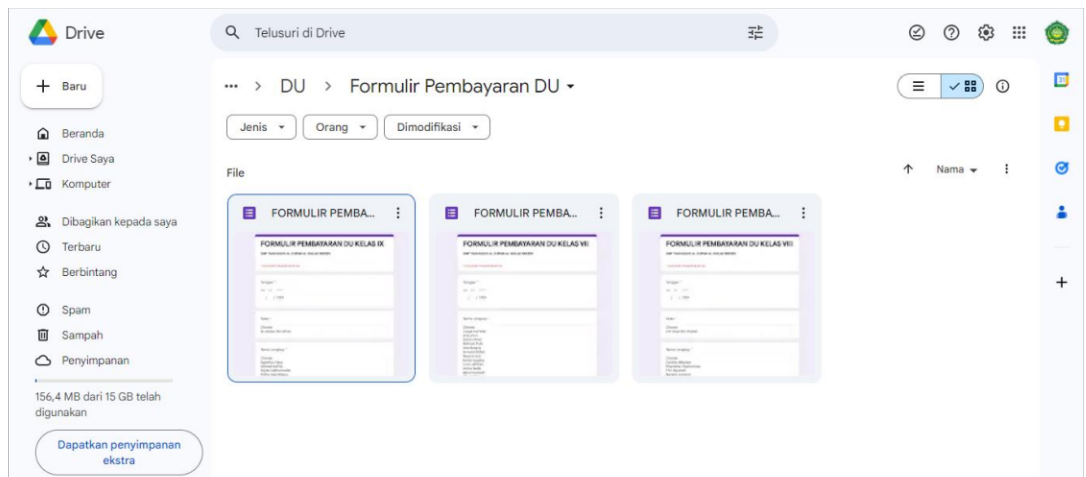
Drive

Telusuri di Drive

Baru

Beranda
Drive Saya
Komputer

Dibagikan kepada saya
Terbaru
Berbintang

Spam
Sampah
Penyimpanan

156,4 MB dari 15 GB telah digunakan

Dapatkan penyimpanan ekstra

... > DU > Formulir Pembayaran DU

Jenis
Orang
Dimodifikasi

File

Nama

FORMULIR PEMBA...
FORMULIR PEMBAYARAN DU KELAS IX

FORMULIR PEMBA...
FORMULIR PEMBAYARAN DU KELAS VII

FORMULIR PEMBA...
FORMULIR PEMBAYARAN DU KELAS VIII